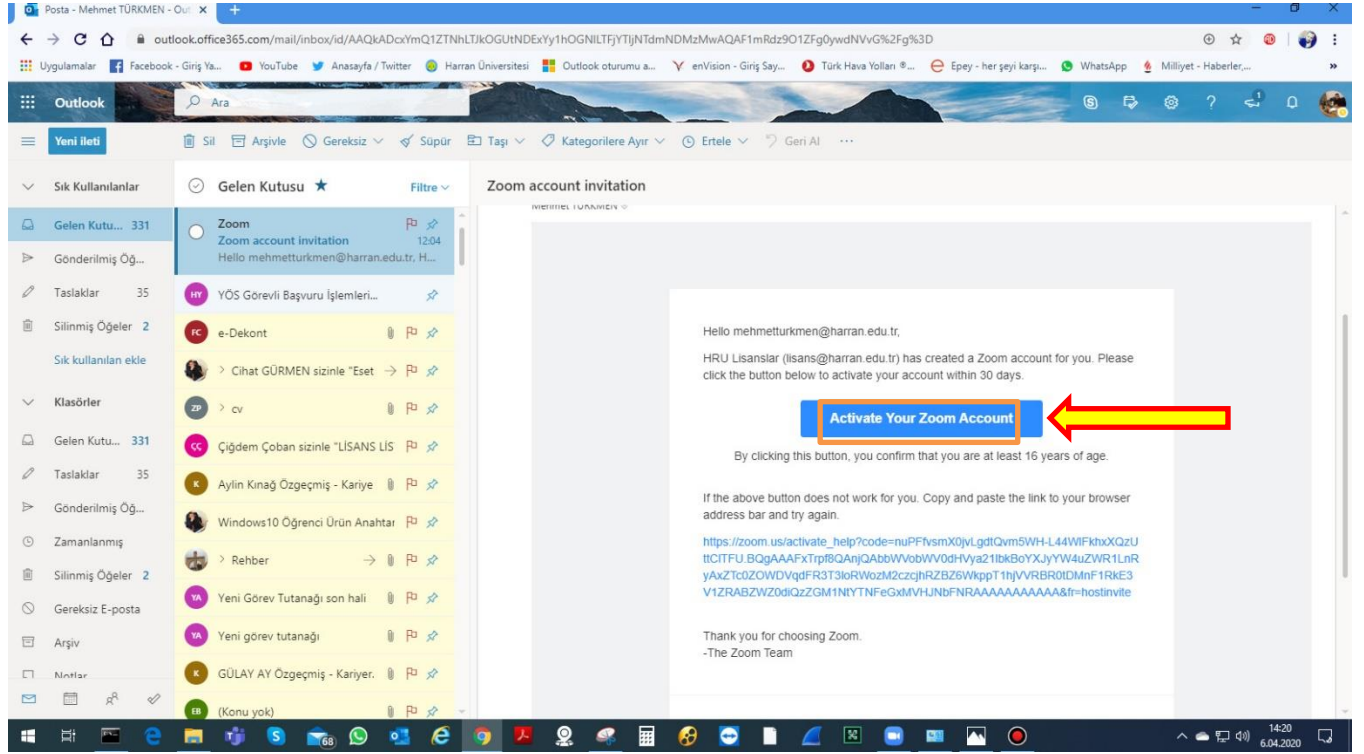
Posta - Mehmet TÜRKMEN - Out

outlook.office365.com/mail/inbox/id/AAQkADcxYmQ1ZTNhLTJkOGUtNDExYy1hOGNlLTFjYTljNTdmNDMzMwAQAF1mRdz9O1ZFg0ywdNVvG%2Fg%3D

Uygulamalar | Facebook - Giriş Ya... | YouTube | Anasayfa / Twitter | Harran Üniversitesi | Outlook oturumu a... | enVision - Giriş Say... | Türk Hava Yolları ®... | Epey - her şeyi karşı... | WhatsApp | Milliyet - Haberler,...

Outlook | Ara

Yeni ileti | Sil | Arşivle | Gereksiz | Süpür | Taşı | Kategorilere Ayır | Ertele | Geri Al | ···

Sık Kullanılanlar
Gelen Kutu... 331
Gönderilmiş Öğ...
Taslaklar 35
Silinmiş Öğeler 2
Sık kullanılan ekle
Klasörler
Gelen Kutu... 331
Taslaklar 35
Gönderilmiş Öğ...
Zamanlanmış
Silinmiş Öğeler 2
Gereksiz E-posta
Arşiv
Notlar

Gelen Kutusu ★ | Filtre

Zoom
Zoom account invitation 12:04
Hello mehmetturkmen@harran.edu.tr, H...
HY YÖS Görevli Başvuru İşlemleri...
FC e-Dekont
> Cihat GÜRMEN sizinle "Eset
ZP > cv
ÇÇ Çiğdem Çoban sizinle "LİSANS LİS
K Aylin Kınağ Özgeçmiş - Kariye
Windows10 Öğrenci Ürün Anahtar
> Rehber
YA Yeni Görev Tutanağı son hali
YA Yeni görev tutanağı
K GÜLAY AY Özgeçmiş - Kariyer.
EB (Konu yok)

Zoom account invitation

Mehmet TÜRKMEN

Hello mehmetturkmen@harran.edu.tr,

HRU Lisanslar (lisans@harran.edu.tr) has created a Zoom account for you. Please click the button below to activate your account within 30 days.

Activate Your Zoom Account

By clicking this button, you confirm that you are at least 16 years of age.

If the above button does not work for you. Copy and paste the link to your browser address bar and try again.

https://zoom.us/activate_help?code=nuPFfvsmX0jvLgdtQvm5WH-L44WIFkhxXQzUttClTFU.BQgAAAFxTrpf8QAnjQAbbWVobWV0dHVya21lbkBoYXJyYW4uZWR1LnRyAxZTc0ZOWDVqdFR3T3loRWozM2czcjhRZBZ6WkppT1hjVVRBR0tDMnF1RkE3V1ZRABZWZ0diQzZGM1NtYTNFeGxMVHJNbFNRAAAAAAAAAAAA&fr=hostinvite

Thank you for choosing Zoom.
-The Zoom Team

14:20
6.04.2020